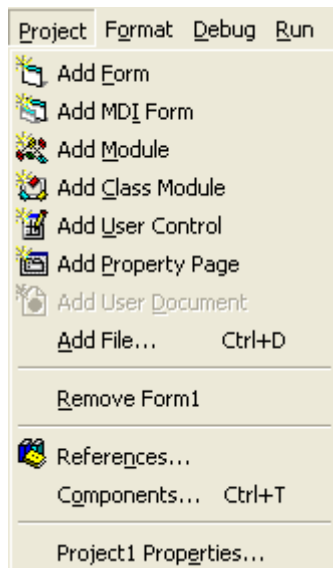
Project Format Debug Run

Add Form
Add MDI Form
Add Module
Add Class Module
Add User Control
Add Property Page
Add User Document
Add File... Ctrl+D

Remove Form1

References...
Components... Ctrl+T

Project1 Properties...